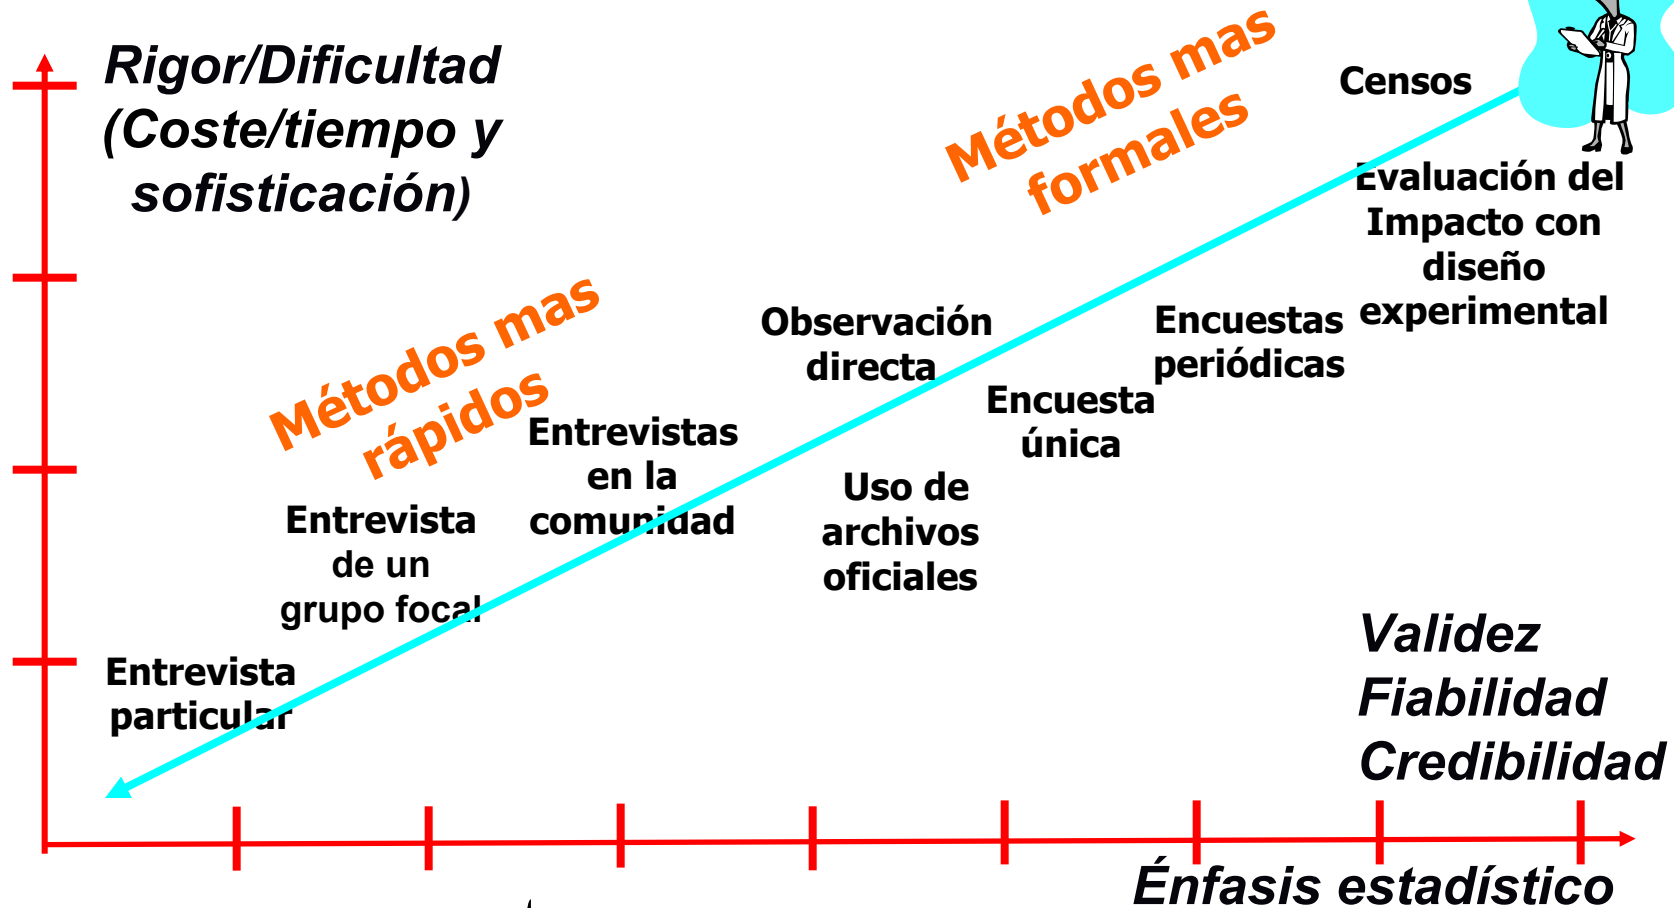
Rigor/Dificultad (Coste/tiempo y sofisticación)

Métodos mas formales

Censos

Evaluación del Impacto con diseño experimental

Métodos mas rápidos

Observación directa

Encuestas periódicas

Encuesta única

Entrevistas en la comunidad

Uso de archivos oficiales

Entrevista de un grupo focal

Entrevista particular

Validez
Fiabilidad
Credibilidad

Énfasis estadístico